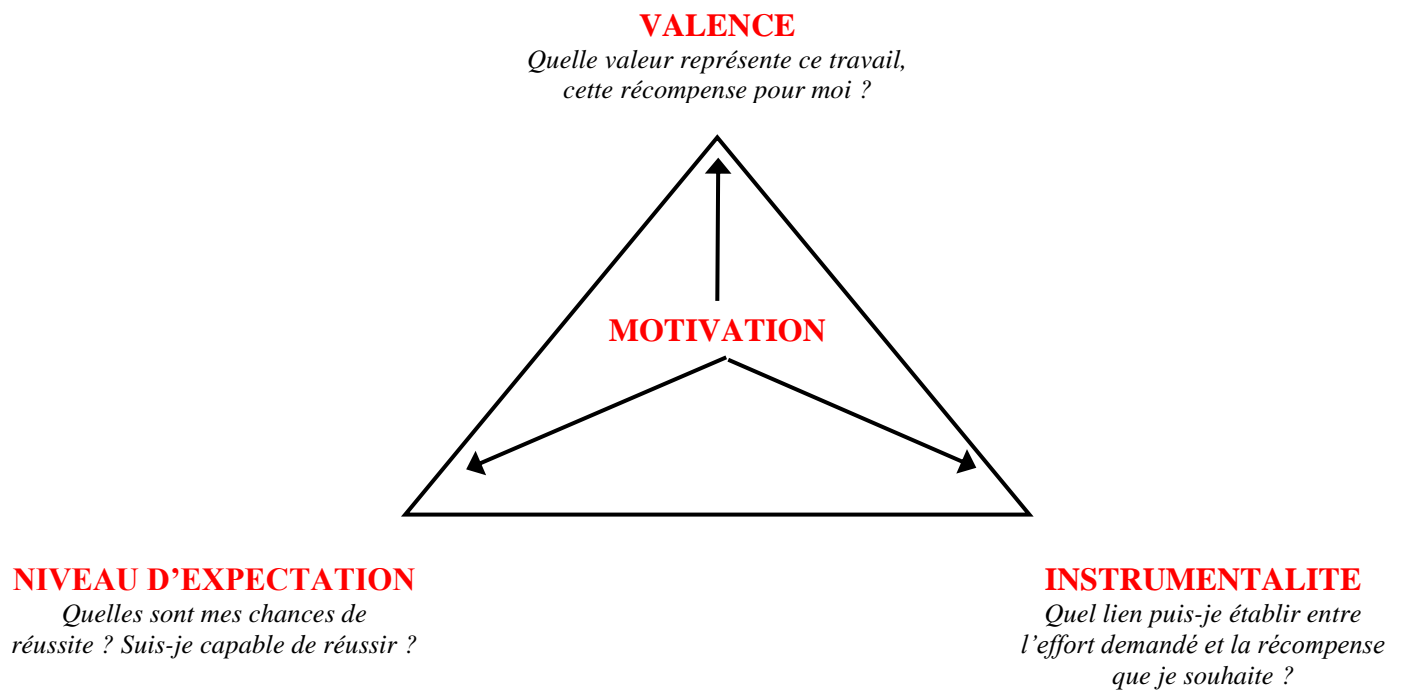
VALENCE
Quelle valeur représente ce travail, cette récompense pour moi ?

MOTIVATION

NIVEAU D'EXPECTATION
Quelles sont mes chances de réussite ? Suis-je capable de réussir ?

INSTRUMENTALITE
Quel lien puis-je établir entre l'effort demandé et la récompense que je souhaite ?